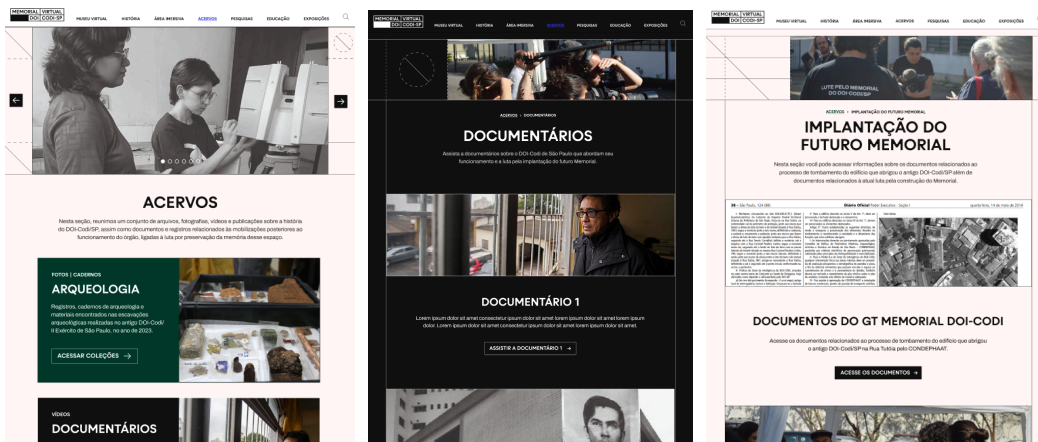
MEMORIAL VIRTUAL DOI-CODI/SP

MUSEU VIRTUAL HISTÓRIA ÁREA IMERSIVA ACERVOS PESQUISAS EDUCAÇÃO EXPOSIÇÕES

ACERVOS

Nesta seção, reunimos um conjunto de arquivos, fotografias, vídeos e publicações sobre a história do DOI-Codi/SP, assim como documentos e registros relacionados às mobilizações posteriores ao funcionamento do órgão, ligadas à luta por preservação da memória desse espaço.

FOTOS | CADERNOS

ARQUEOLOGIA

Registros, cadernos de arqueologia e materiais encontrados nas escavações arqueológicas realizadas no antigo DOI-Codi/II Exército de São Paulo, no ano de 2023.

ACESSAR COLEÇÕES →

VÍDEOS

DOCUMENTÁRIOS

MEMORIAL VIRTUAL DOI-CODI/SP

MUSEU VIRTUAL HISTÓRIA ÁREA IMERSIVA ACERVOS PESQUISAS EDUCAÇÃO EXPOSIÇÕES

ACERVOS > DOCUMENTÁRIOS

DOCUMENTÁRIOS

Assista a documentários sobre o DOI-Codi de São Paulo que abordam seu funcionamento e a luta pela implantação do futuro Memorial.

DOCUMENTÁRIO 1

Lorem ipsum dolor sit amet consectetur ipsum dolor sit amet lorem ipsum dolor sit amet lorem ipsum dolor. Lorem ipsum dolor sit amet consectetur ipsum dolor sit amet lorem ipsum dolor sit amet.

ASSISTIR A DOCUMENTÁRIO 1 →

MEMORIAL VIRTUAL DOI-CODI/SP

MUSEU VIRTUAL HISTÓRIA ÁREA IMERSIVA ACERVOS PESQUISAS EDUCAÇÃO EXPOSIÇÕES

LUTE PELO MEMORIAL DO DOI-CODI

ACERVOS > IMPLANTAÇÃO DO FUTURO MEMORIAL

IMPLANTAÇÃO DO FUTURO MEMORIAL

Nesta seção você pode acessar informações sobre os documentos relacionados ao processo de tombamento do edifício que abrigou o antigo DOI-Codi/SP além de documentos relacionados à atual luta pela construção do Memorial.

Diário Oficial Poder Executivo - Seção I

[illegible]

DOCUMENTOS DO GT MEMORIAL DOI-CODI

Acesse os documentos relacionados ao processo de tombamento do edifício que abrigou o antigo DOI-Codi/SP na Rua Tutóia pelo CONDEPHAAT.

ACESSE OS DOCUMENTOS →